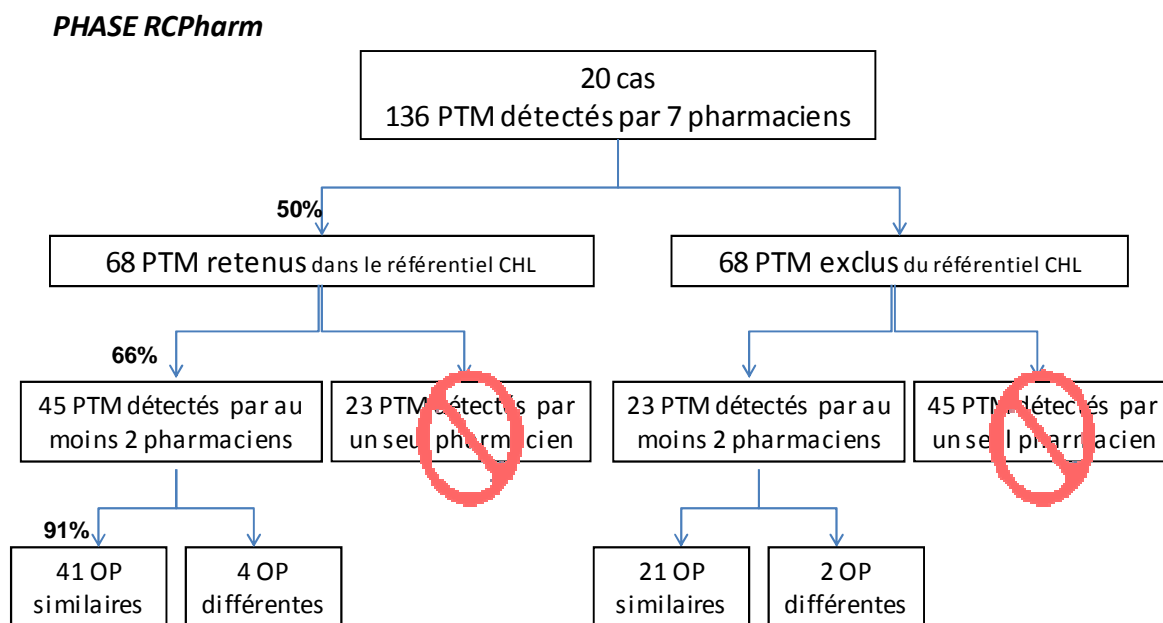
PHASE RCPharm

20 cas
136 PTM détectés par 7 pharmaciens

50%

68 PTM retenus dans le référentiel CHL

68 PTM exclus du référentiel CHL

66%

45 PTM détectés par au moins 2 pharmaciens

23 PTM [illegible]tectés par un seul pharm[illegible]cien

23 PTM détectés par au moins 2 pharmaciens

45 PT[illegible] détectés par un se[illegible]l p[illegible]ar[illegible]acien

91%

41 OP similaires

4 OP différentes

21 OP similaires

2 OP différentes